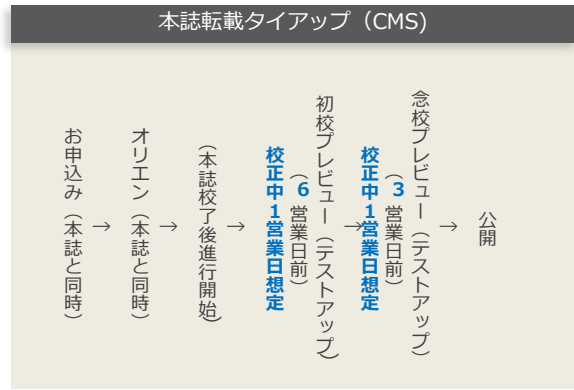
本誌転載タイアップ（CMS）

お申込み（本誌と同時）
→
オリエン（本誌と同時）
→
（本誌校了後進行開始）
→
校正中1営業日想定
初校プレビュー（テストアップ）
（6営業日前）
→
校正中1営業日想定
念校プレビュー（テストアップ）
（3営業日前）
→
公開